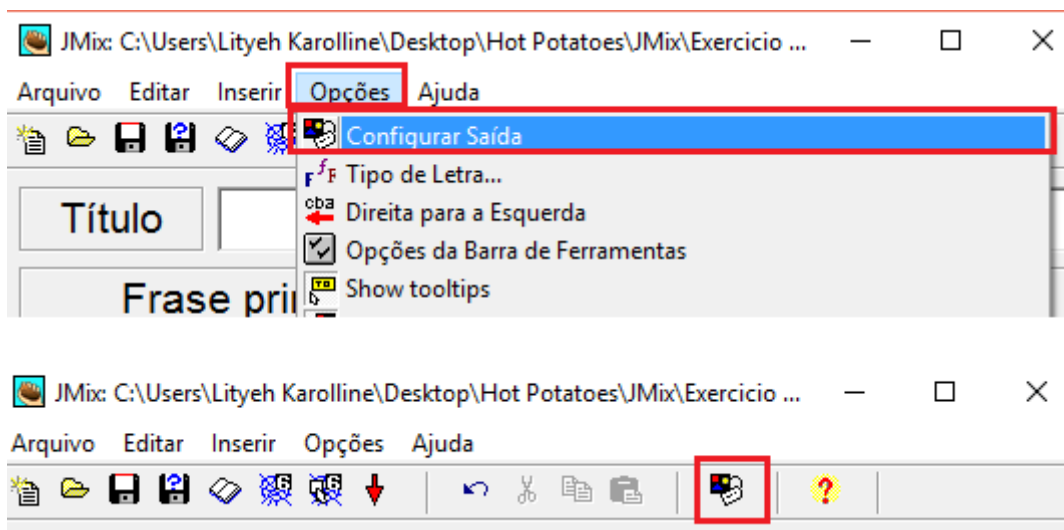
JMix: C:\Users\Lityeh Karolline\Desktop\Hot Potatoes\JMix\Exercicio ...

Arquivo Editar Inserir Opções Ajuda

Configurar Saída
Tipo de Letra...
Direita para a Esquerda
Opções da Barra de Ferramentas
Show tooltips

Título

Frase pri

JMix: C:\Users\Lityeh Karolline\Desktop\Hot Potatoes\JMix\Exercicio ...

Arquivo Editar Inserir Opções Ajuda